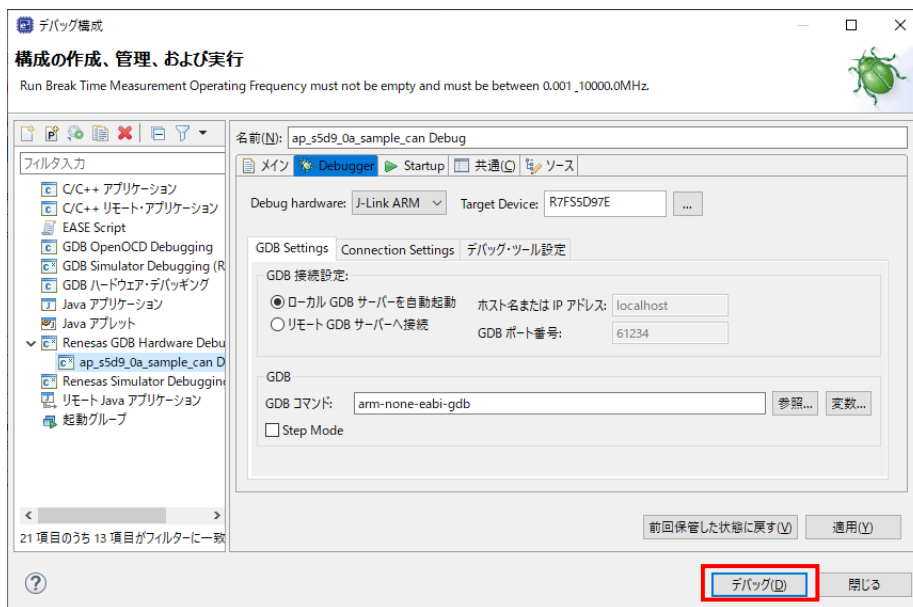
デバッグ構成

構成の作成、管理、および実行

Run Break Time Measurement Operating Frequency must not be empty and must be between 0.001 _10000.0MHz.

フィルタ入力

C/C++ アプリケーション
C/C++ リモート・アプリケーション
EASE Script
GDB OpenOCD Debugging
GDB Simulator Debugging (R
GDB ハードウェア・デバッギング
Java アプリケーション
Java アプレット
Renesas GDB Hardware Debu
ap_s5d9_0a_sample_can D
Renesas Simulator Debuggin
リモート Java アプリケーション
起動グループ

21 項目のうち 13 項目がフィルターに一致

名前(N): ap_s5d9_0a_sample_can Debug

メイン | Debugger | Startup | 共通(C) | ソース

Debug hardware: J-Link ARM
Target Device: R7FS5D97E
...

GDB Settings | Connection Settings | デバッグ・ツール設定

GDB 接続設定:
ローカル GDB サーバーを自動起動
リモート GDB サーバーへ接続
ホスト名または IP アドレス: localhost
GDB ポート番号: 61234

GDB
GDB コマンド: arm-none-eabi-gdb
参照...
変数...
Step Mode

前回保管した状態に戻す(V)
適用(Y)

?
デバッグ(D)
閉じる